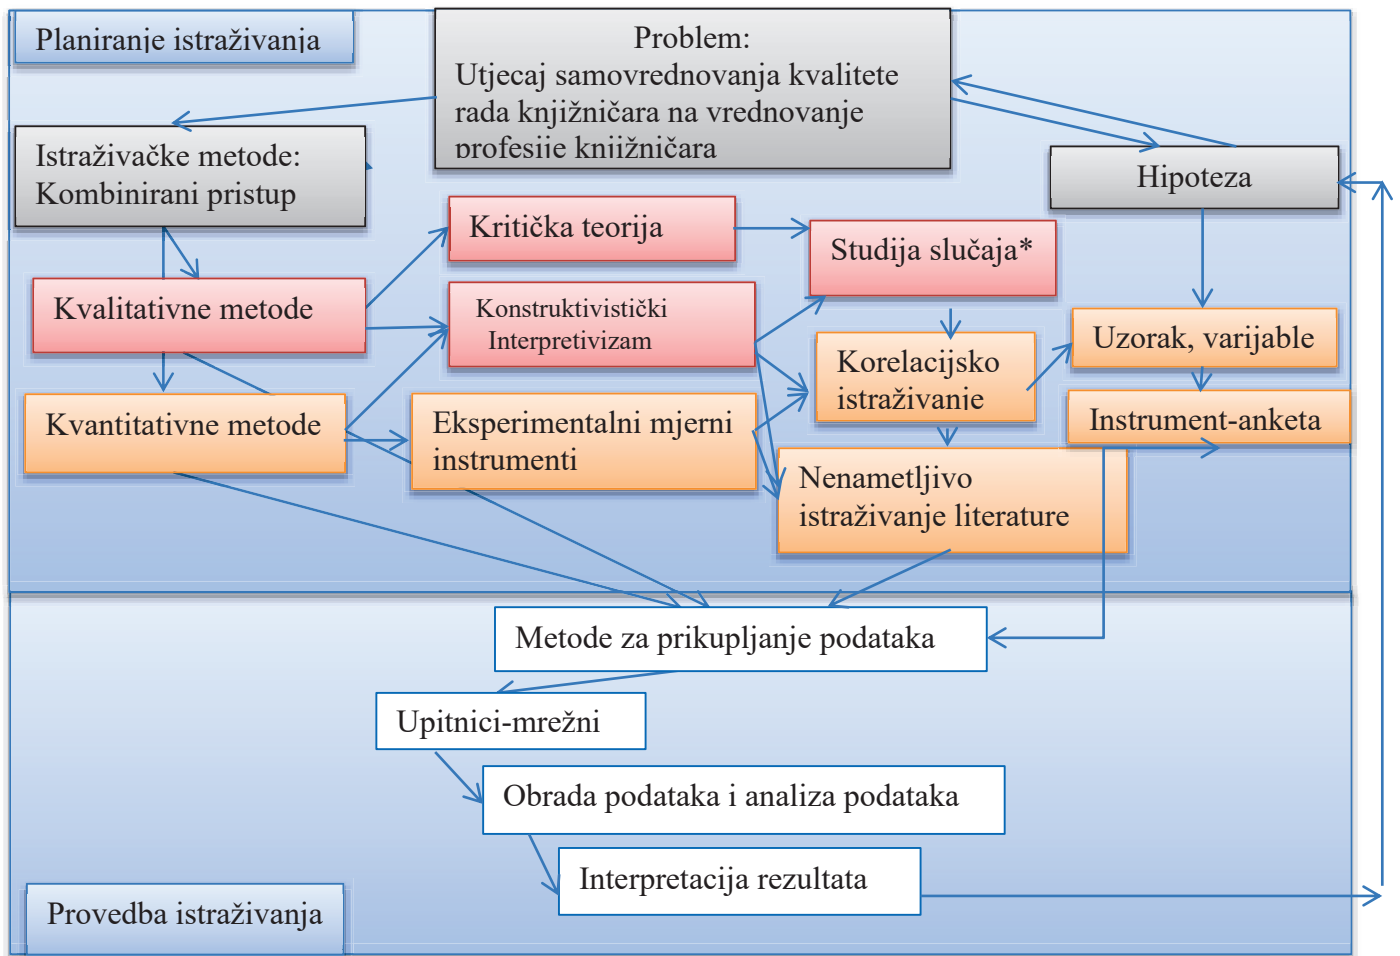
Planiranje istraživanja

Problem:
Utjecaj samovrednovanja kvalitete rada knjižničara na vrednovanje profesije knjižničara

Istraživačke metode:
Kombinirani pristup

Hipoteza

Kritička teorija

Studija slučaja*

Kvalitativne metode

Konstruktivistički
Interpretivizam

Korelacijsko istraživanje

Uzorak, varijable

Kvantitativne metode

Eksperimentalni mjerni instrumenti

Instrument-anketa

Nenametljivo istraživanje literature

Metode za prikupljanje podataka

Upitnici-mrežni

Obrada podataka i analiza podataka

Interpretacija rezultata

Provedba istraživanja